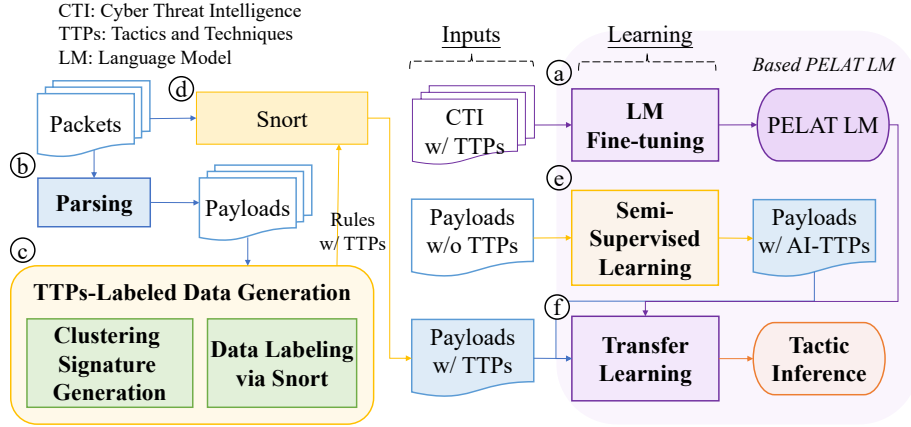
CTI: Cyber Threat Intelligence
TTPs: Tactics and Techniques
LM: Language Model

Inputs

Learning

Based PELAT LM

a

d

Packets

Snort

CTI w/ TTPs

LM Fine-tuning

PELAT LM

b

e

Parsing

Payloads

Rules w/ TTPs

Payloads w/o TTPs

Semi-Supervised Learning

Payloads w/ AI-TTPs

c

TTPs-Labeled Data Generation

f

Clustering Signature Generation

Data Labeling via Snort

Payloads w/ TTPs

Transfer Learning

Tactic Inference